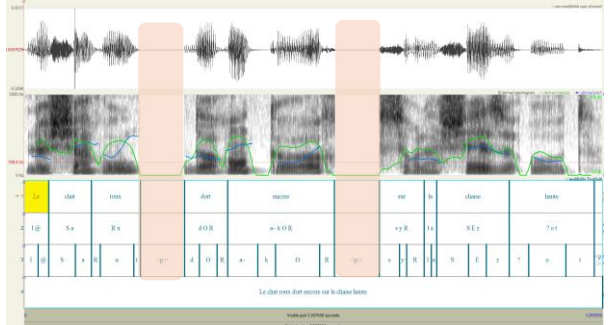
Le | chat | roux | | dort | encore | | sur | la | chaise | haute

l@ | S a | R u | | d O R | a~ k O R | | s y R | l a | S E z | ? o t

l | @ | S | a | R | u | <p:> | d | O | R | a~ | k | O | R | <p:> | s | y | R | l | a | S | E | z | ? | o | t

Le chat roux dort encore sur la chaise haute

Visible part 5.209958 seconds